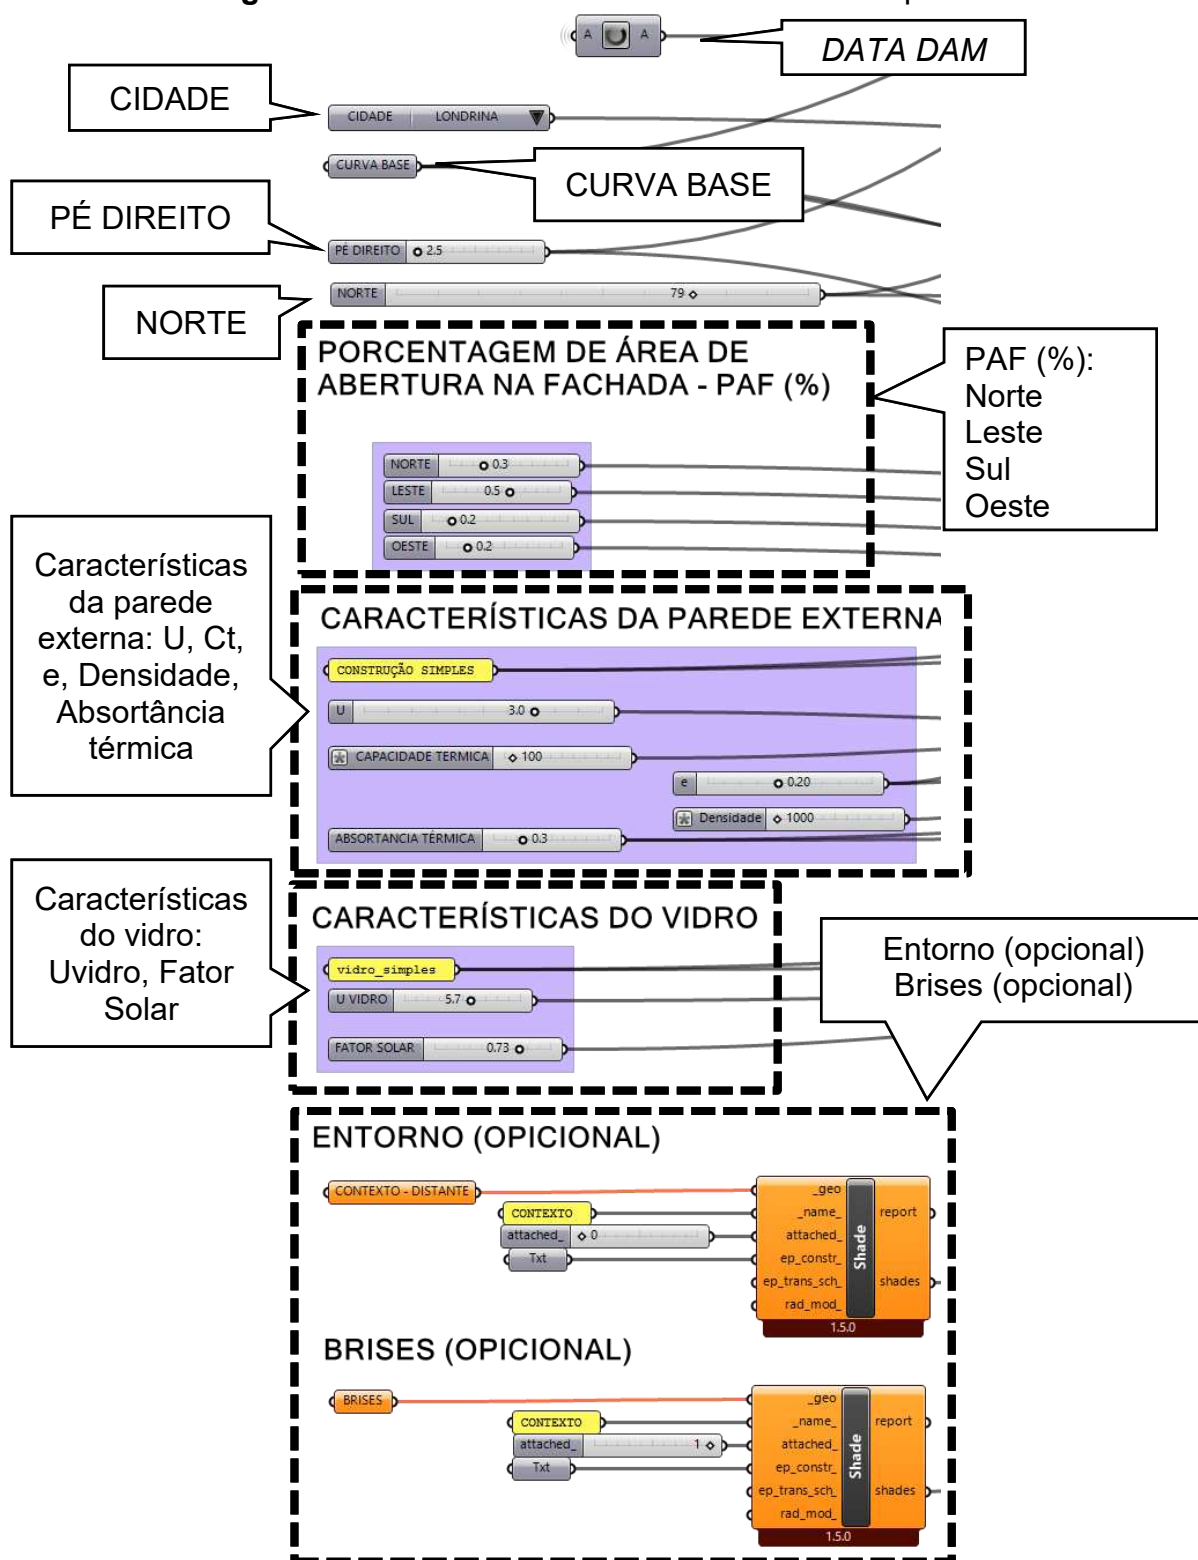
A A

DATA DAM

CIDADE

CIDADE LONDRINA

CURVA BASE

CURVA BASE

PÉ DIREITO

PÉ DIREITO 2.5

NORTE 79

NORTE

PORCENTAGEM DE ÁREA DE ABERTURA NA FACHADA - PAF (%)

PAF (%): Norte Leste Sul Oeste

NORTE 0.3
LESTE 0.5
SUL 0.2
OESTE 0.2

Características da parede externa: U, Ct, e, Densidade, Absortância térmica

CARACTERÍSTICAS DA PAREDE EXTERNA

CONSTRUÇÃO SIMPLES
U 3.0
CAPACIDADE TERMICA 100
e 0.20
Densidade 1000
ABSORTANCIA TÉRMICA 0.3

Características do vidro: Uvidro, Fator Solar

CARACTERÍSTICAS DO VIDRO

vidro_simples
U VIDRO 5.7
FATOR SOLAR 0.73

Entorno (opcional)
Brises (opcional)

ENTORNO (OPICIONAL)

CONTEXTO - DISTANTE
CONTEXTO
attached_ 0
Txt
_geo
_name_
attached_
ep_constr_
ep_trans_sch_
rad_mod_
Shade
report
shades
1.5.0

BRISES (OPICIONAL)

BRISES
CONTEXTO
attached_ 1
Txt
_geo
_name_
attached_
ep_constr_
ep_trans_sch_
rad_mod_
Shade
report
shades
1.5.0